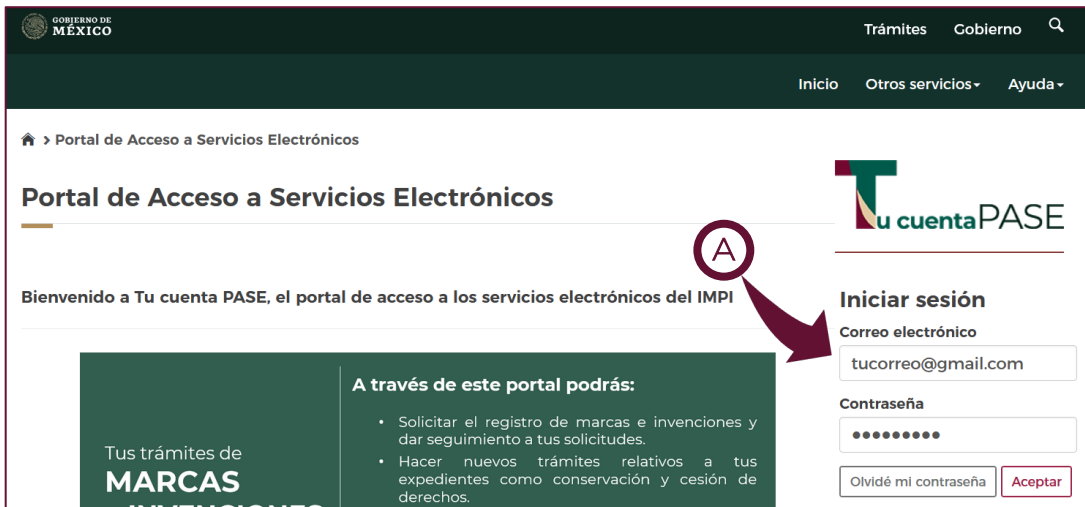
GOBIERNO DE MÉXICO

Trámites Gobierno

Inicio Otros servicios Ayuda

Portal de Acceso a Servicios Electrónicos

Portal de Acceso a Servicios Electrónicos

Tu cuenta PASE

A

Bienvenido a Tu cuenta PASE, el portal de acceso a los servicios electrónicos del IMPI

Iniciar sesión

Correo electrónico

tucorreo@gmail.com

Contraseña

•••••••••

Olvidé mi contraseña Aceptar

Tus trámites de

MARCAS

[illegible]

A través de este portal podrás:

• Solicitar el registro de marcas e invenciones y dar seguimiento a tus solicitudes.

• Hacer nuevos trámites relativos a tus expedientes como conservación y cesión de derechos.